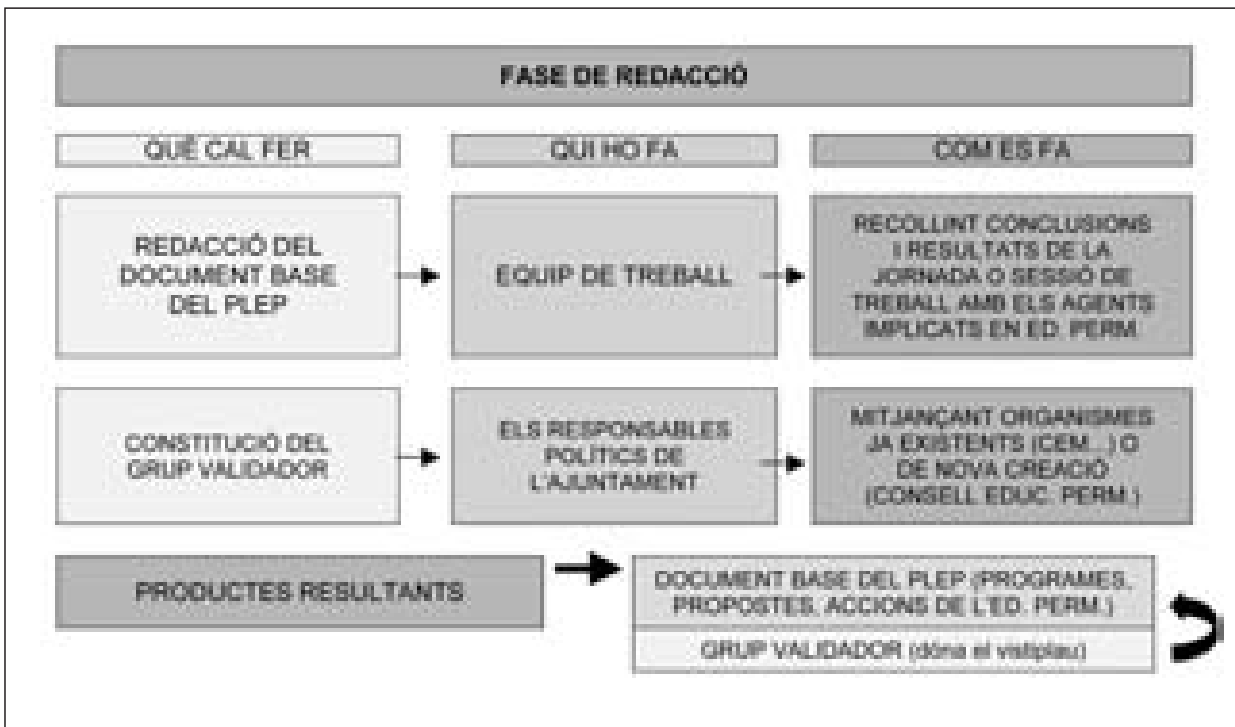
FASE DE REDACCIÓ

QUÈ CAL FER

QUI HO FA

COM ES FA

REDACCIÓ DEL DOCUMENT BASE DEL PLEP

EQUIP DE TREBALL

RECOLLINT CONCLUSIONS I RESULTATS DE LA JORNADA O SESSIÓ DE TREBALL AMB ELS AGENTS IMPLICATS EN ED. PERM

CONSTITUCIÓ DEL GRUP VALIDADOR

ELS RESPONSABLES POLÍTICS DE L'AJUNTAMENT

MITJANÇANT ORGANISMES JA EXISTENTS (CEM...) O DE NOVA CREACIÓ (CONSELL EDUC. PERM.)

PRODUCTES RESULTANTS

DOCUMENT BASE DEL PLEP (PROGRAMES, PROPOSTES, ACCIONS DE L'ED. PERM.)

GRUP VALIDADOR (dóna el vistiplau)